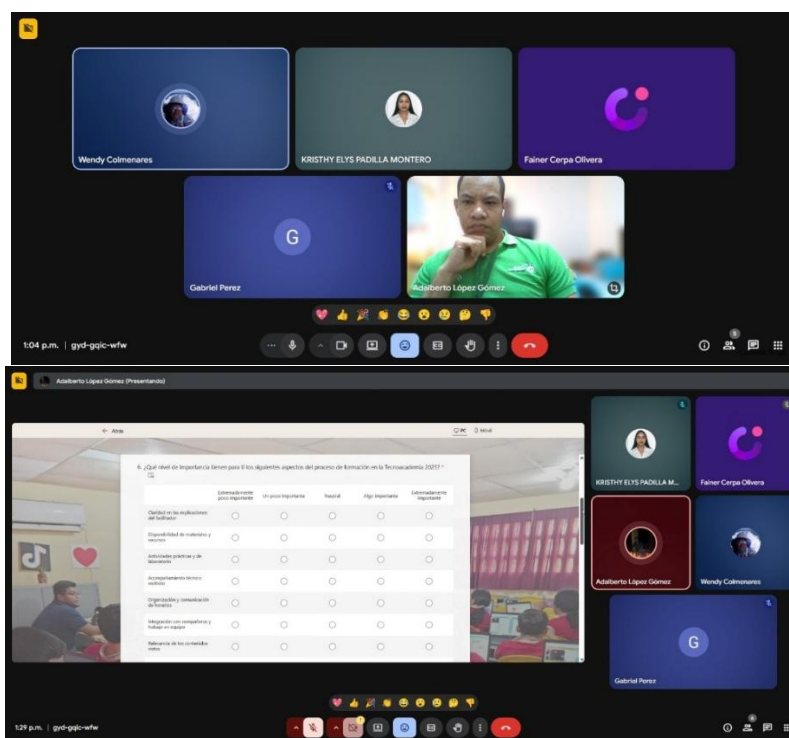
Wendy Colmenares

KRISTHY ELYS PADILLA MONTERO

Fainer Cerpa Olivera

G

Gabriel Perez

Adalberto López Gómez

1:04 p.m. | gyd-gqic-wfw

5

Adalberto López Gómez (Presentando)

← Atrás

PC Móvil

6. ¿Qué nivel de importancia tienen para ti los siguientes aspectos del proceso de formación en la Tecnoacademia 2025? *

| | Extremadamente poco importante | Un poco importante | Neutral | Algo importante | Extremadamente importante |
|---|---|---|---|---|---|
| Claridad en las explicaciones del facilitador | ○ | ○ | ○ | ○ | ○ |
| Disponibilidad de materiales y recursos | ○ | ○ | ○ | ○ | ○ |
| Actividades prácticas y de laboratorio | ○ | ○ | ○ | ○ | ○ |
| Acompañamiento técnico recibido | ○ | ○ | ○ | ○ | ○ |
| Organización y comunicación de horarios | ○ | ○ | ○ | ○ | ○ |
| Integración con compañeros y trabajo en equipo | ○ | ○ | ○ | ○ | ○ |
| Relevancia de los contenidos vistos | ○ | ○ | ○ | ○ | ○ |

KRISTHY ELYS PADILLA M...

Fainer Cerpa Olivera

Adalberto López Gómez

Wendy Colmenares

G

Gabriel Perez

1:29 p.m. | gyd-gqic-wfw

6